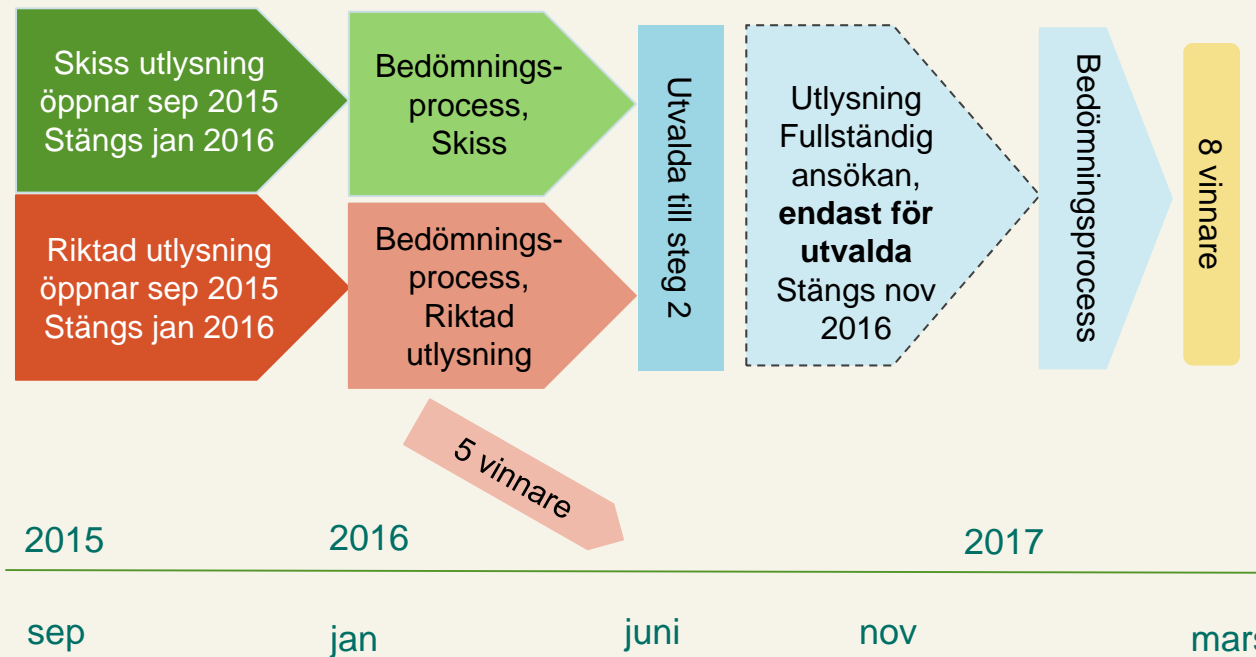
Skiss utlysning öppnar sep 2015 Stängs jan 2016

Bedömningsprocess, Skiss

Riktad utlysning öppnar sep 2015 Stängs jan 2016

Bedömningsprocess, Riktad utlysning

Utvalda till steg 2

Utlysning Fullständig ansökan, **endast för utvalda** Stängs nov 2016

Bedömningsprocess

8 vinnare

5 vinnare

2015

2016

2017

sep

jan

juni

nov

mars